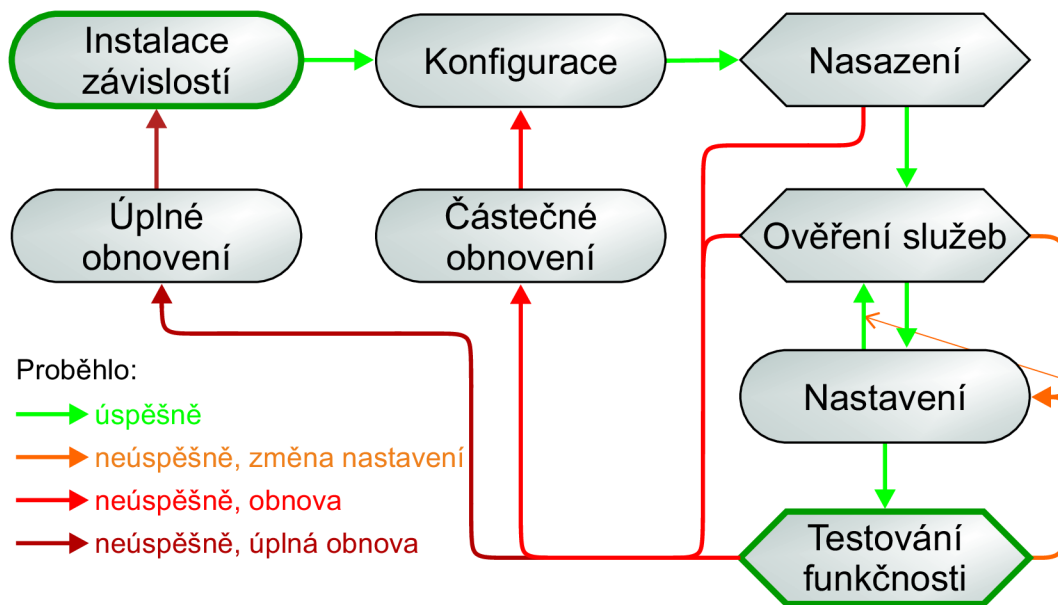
Instalace závislostí

Konfigurace

Nasazení

Úplné obnovení

Částečné obnovení

Ověření služeb

Nastavení

Testování funkčnosti

Proběhlo:

úspěšně

neúspěšně, změna nastavení

neúspěšně, obnova

neúspěšně, úplná obnova